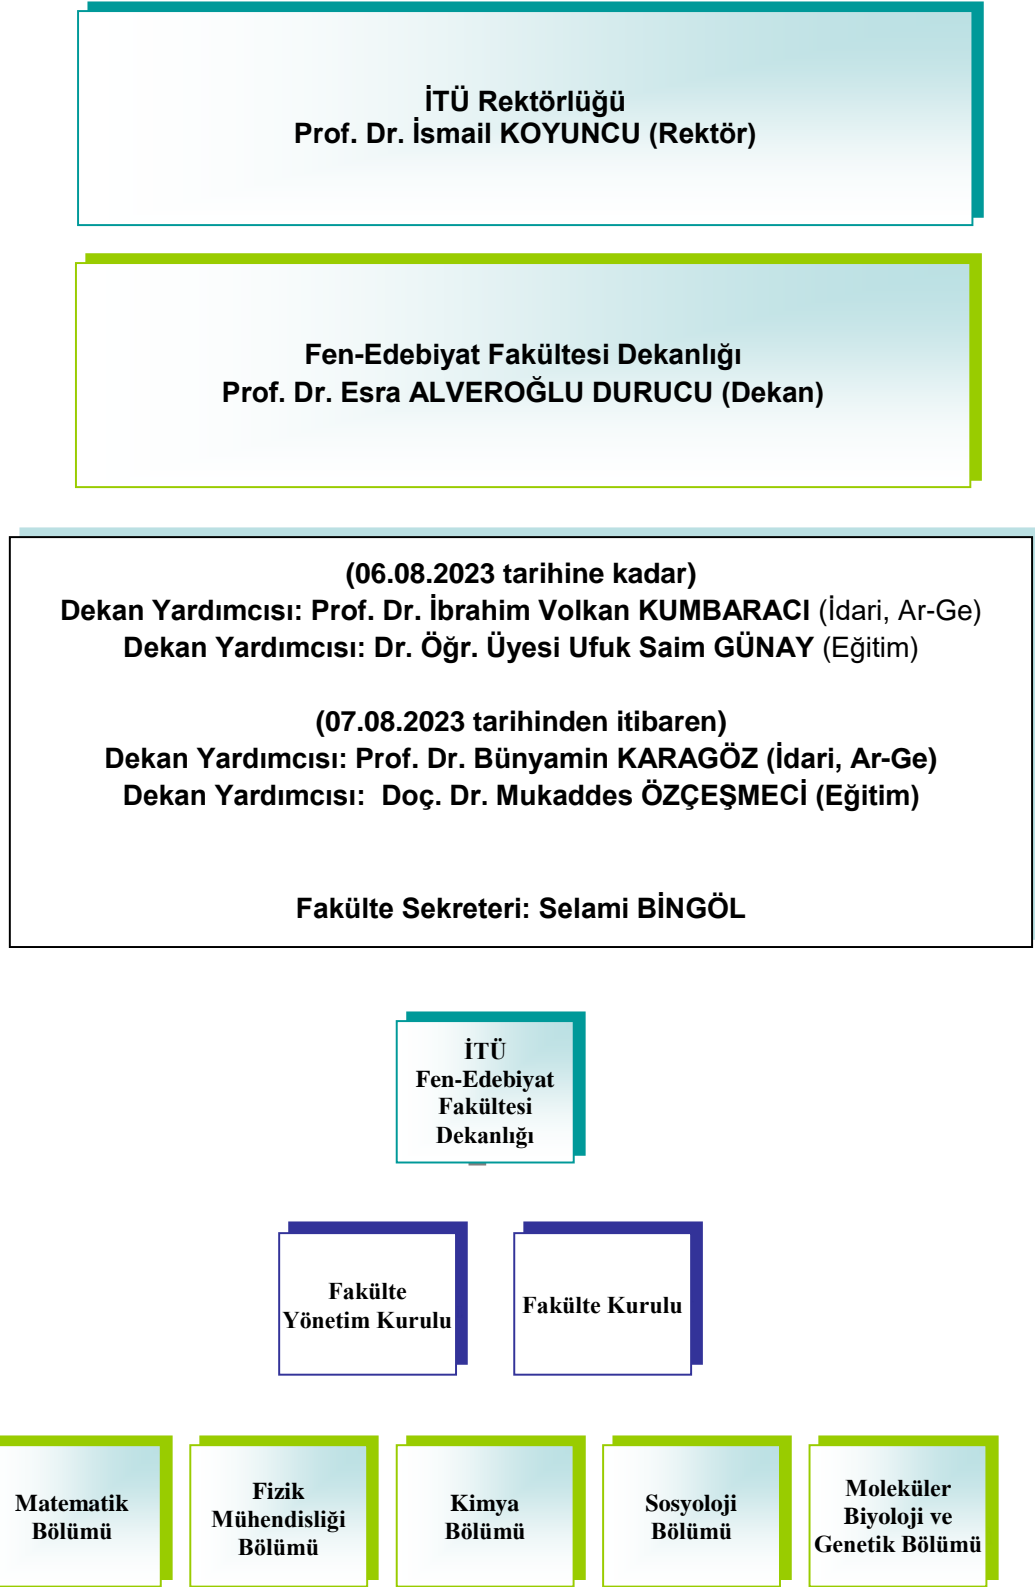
İTÜ Rektörlüğü
Prof. Dr. İsmail KOYUNCU (Rektör)

Fen-Edebiyat Fakültesi Dekanlığı
Prof. Dr. Esra ALVEROĞLU DURUCU (Dekan)

(06.08.2023 tarihine kadar)
Dekan Yardımcısı: Prof. Dr. İbrahim Volkan KUMBARACI (İdari, Ar-Ge)
Dekan Yardımcısı: Dr. Öğr. Üyesi Ufuk Saim GÜNAY (Eğitim)

(07.08.2023 tarihinden itibaren)
Dekan Yardımcısı: Prof. Dr. Bünyamin KARAGÖZ (İdari, Ar-Ge)
Dekan Yardımcısı: Doç. Dr. Mukaddes ÖZÇEŞMECİ (Eğitim)

Fakülte Sekreteri: Selami BİNGÖL

İTÜ
Fen-Edebiyat
Fakültesi
Dekanlığı

Fakülte Yönetim Kurulu

Fakülte Kurulu

Matematik Bölümü

Fizik Mühendisliği Bölümü

Kimya Bölümü

Sosyoloji Bölümü

Moleküler Biyoloji ve Genetik Bölümü